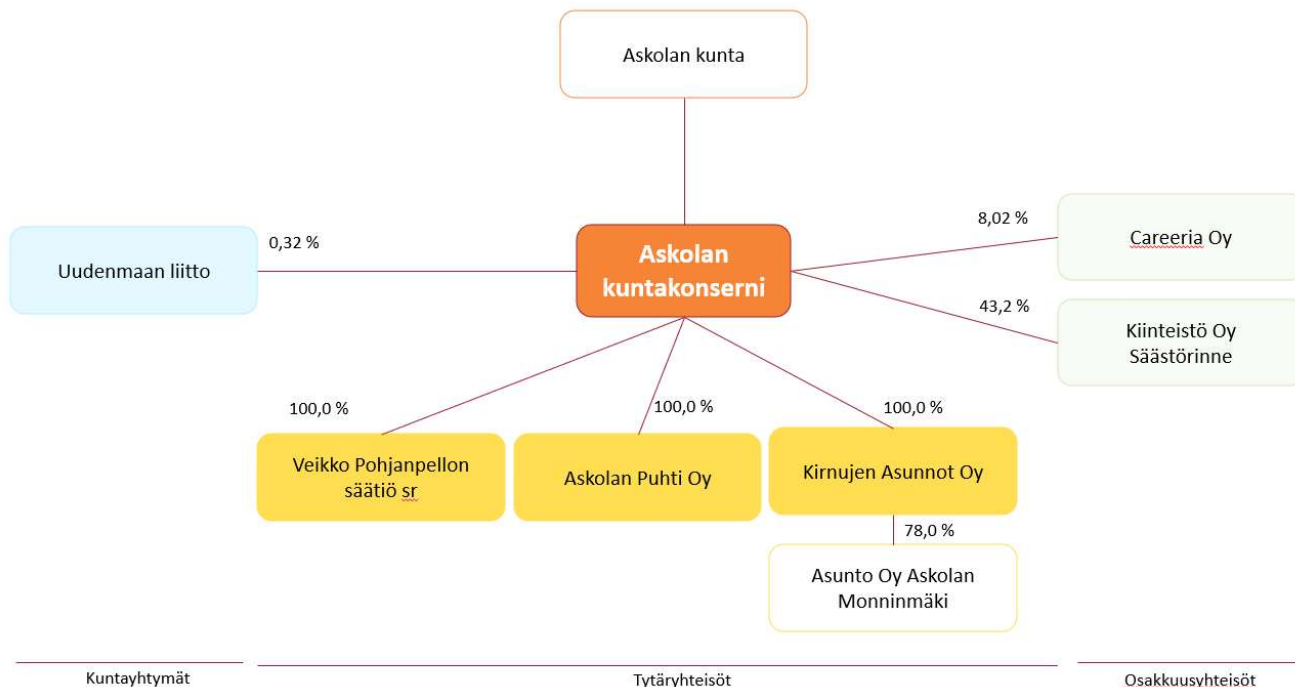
Askolan kunta

Askolan kuntakonserni

0,32 %

Uudenmaan liitto

8,02 %

Careeria Oy

43,2 %

Kiinteistö Oy Säästörinne

100,0 %

Veikko Pohjanpellon säätiö sr

100,0 %

Askolan Puhti Oy

100,0 %

Kirnujen Asunnot Oy

78,0 %

Asunto Oy Askolan Monninmäki

Kuntayhtymät

Tytäryhteisöt

Osakkuusyhteisöt